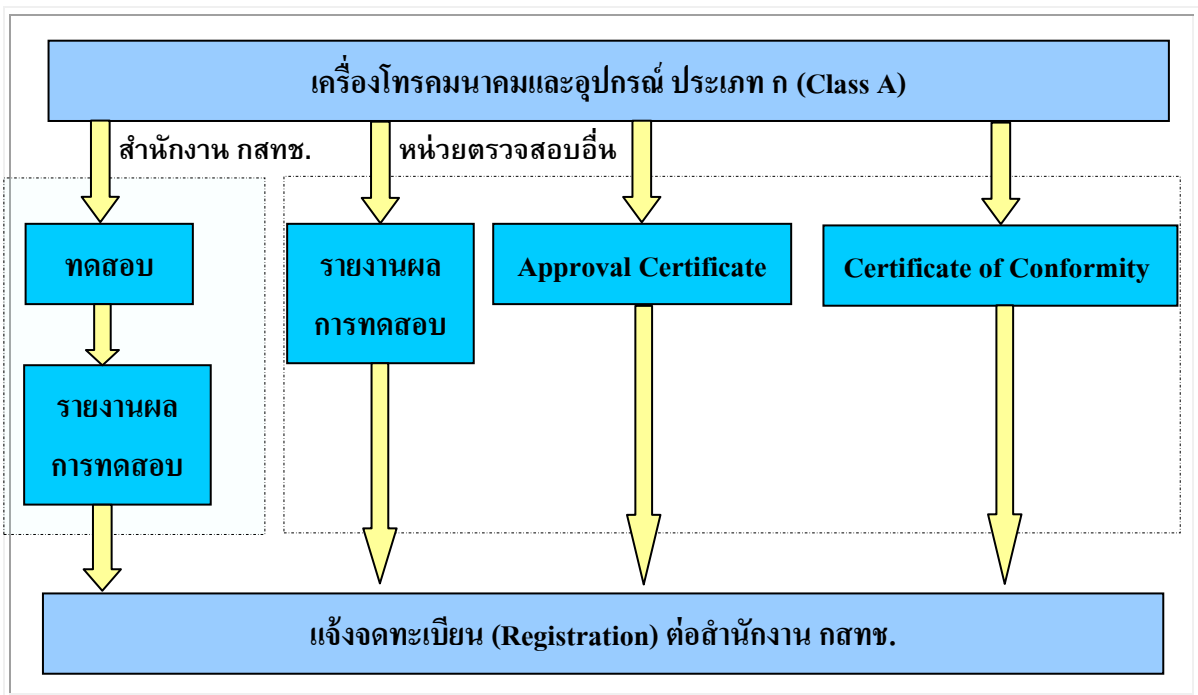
เครื่องโทรคมนาคมและอุปกรณ์ ประเภท ก (Class A)

สำนักงาน กสทช.

หน่วยตรวจสอบอื่น

ทดสอบ

รายงานผล การทดสอบ

รายงานผล การทดสอบ

Approval Certificate

Certificate of Conformity

แจ้งจดทะเบียน (Registration) ต่อสำนักงาน กสทช.